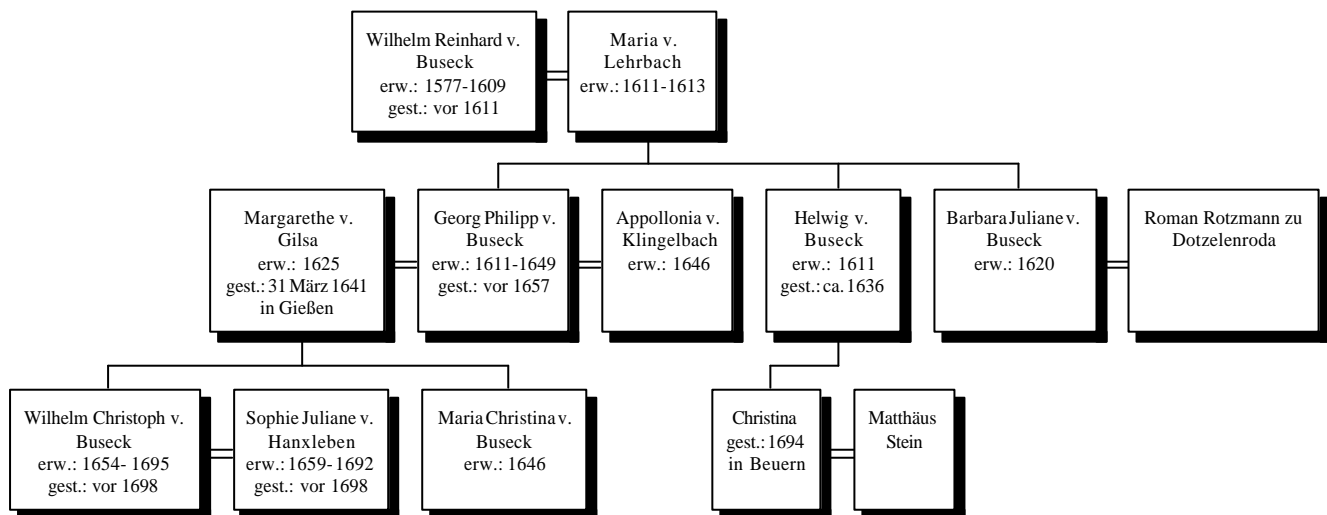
Wilhelm Reinhard v. Buseck
erw.: 1577-1609
gest.: vor 1611

Maria v. Lehrbach
erw.: 1611-1613

Margarethe v. Gilsa
erw.: 1625
gest.: 31 März 1641 in Gießen

Georg Philipp v. Buseck
erw.: 1611-1649
gest.: vor 1657

Appollonia v. Klingelbach
erw.: 1646

Helwig v. Buseck
erw.: 1611
gest.: ca. 1636

Barbara Juliane v. Buseck
erw.: 1620

Roman Rotzmann zu Dotzelenroda

Wilhelm Christoph v. Buseck
erw.: 1654- 1695
gest.: vor 1698

Sophie Juliane v. Hanxleben
erw.: 1659- 1692
gest.: vor 1698

Maria Christina v. Buseck
erw.: 1646

Christina
gest.: 1694 in Beuern

Matthäus Stein